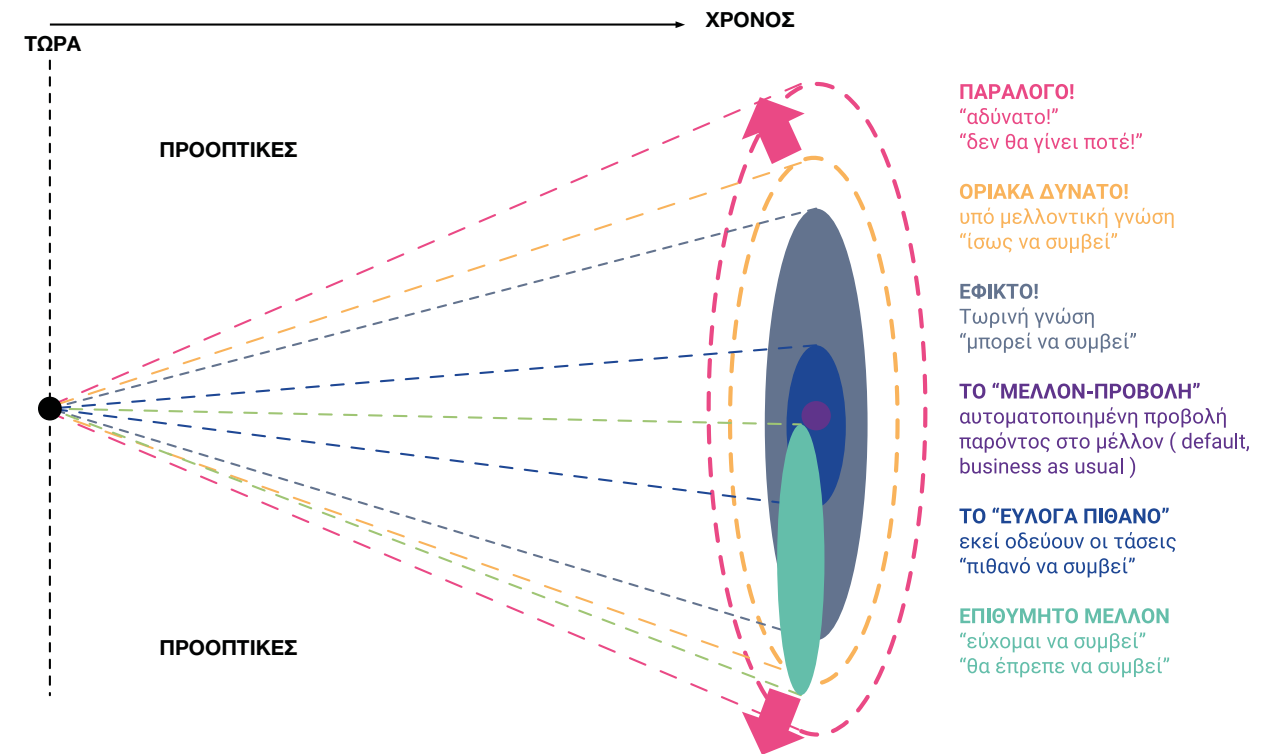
ΧΡΟΝΟΣ

ΤΩΡΑ

ΠΡΟΟΠΤΙΚΕΣ

ΠΡΟΟΠΤΙΚΕΣ

ΠΑΡΑΛΟΓΟ!
“αδύνατο!”
“δεν θα γίνει ποτέ!”

ΟΡΙΑΚΑ ΔΥΝΑΤΟ!
υπό μελλοντική γνώση
“ίσως να συμβεί”

ΕΦΙΚΤΟ!
Τωρινή γνώση
“μπορεί να συμβεί”

ΤΟ “ΜΕΛΛΟΝ-ΠΡΟΒΟΛΗ”
αυτοματοποιημένη προβολή παρόντος στο μέλλον ( default, business as usual )

ΤΟ “ΕΥΛΟΓΑ ΠΙΘΑΝΟ”
εκεί οδεύουν οι τάσεις
“πιθανό να συμβεί”

ΕΠΙΘΥΜΗΤΟ ΜΕΛΛΟΝ
“εύχομαι να συμβεί”
“θα έπρεπε να συμβεί”